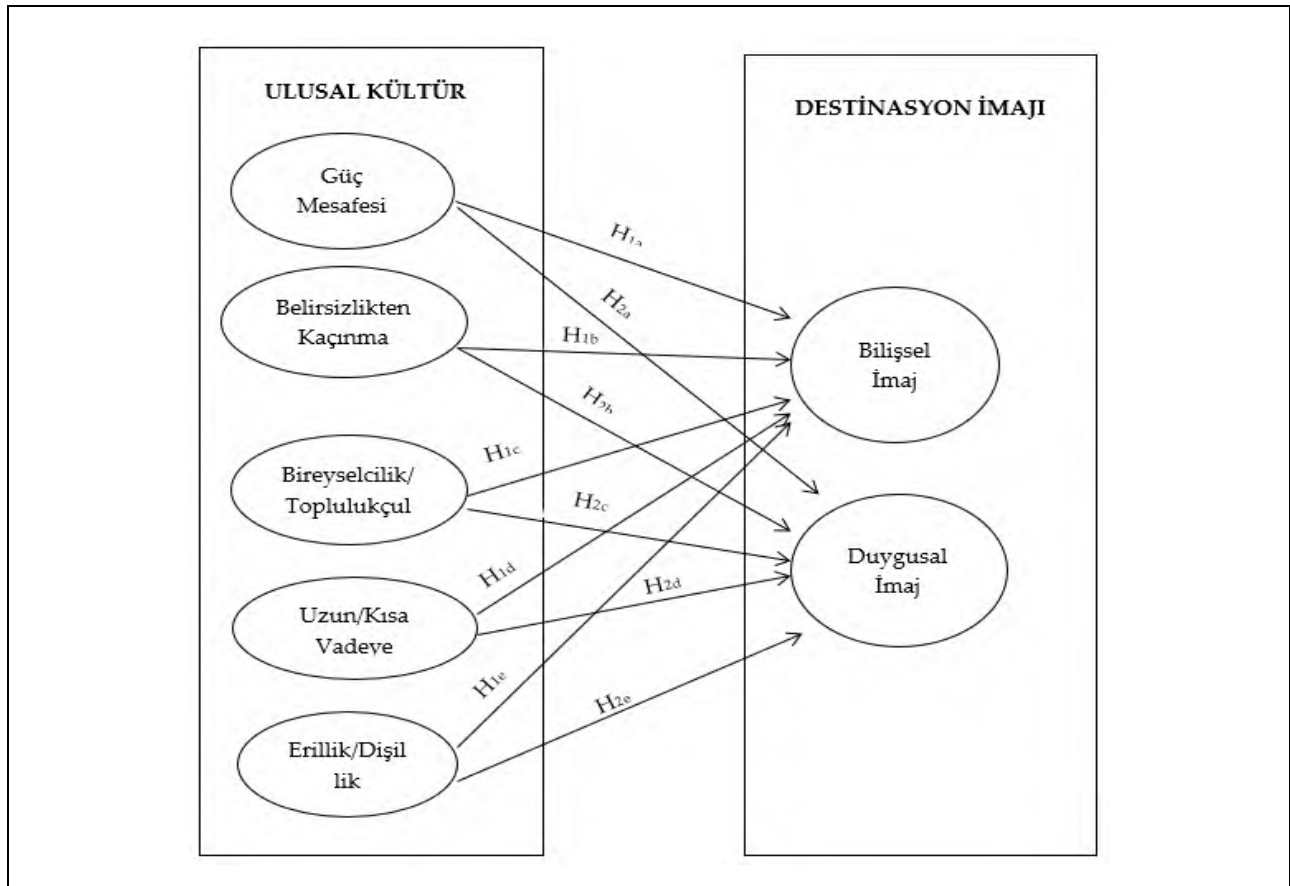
ULUSAL KÜLTÜR

DESTİNASYON İMAJI

Güç Mesafesi

Belirsizlikten Kaçınma

Bireyselcilik/ Toplulukçul

Uzun/Kısa Vadeye

Erillik/Dişil lik

Bilişsel İmaj

Duygusal İmaj

$H_{1a}$

$H_{2a}$

$H_{1b}$

$H_{2b}$

$H_{1c}$

$H_{2c}$

$H_{1d}$

$H_{2d}$

$H_{1e}$

$H_{2e}$